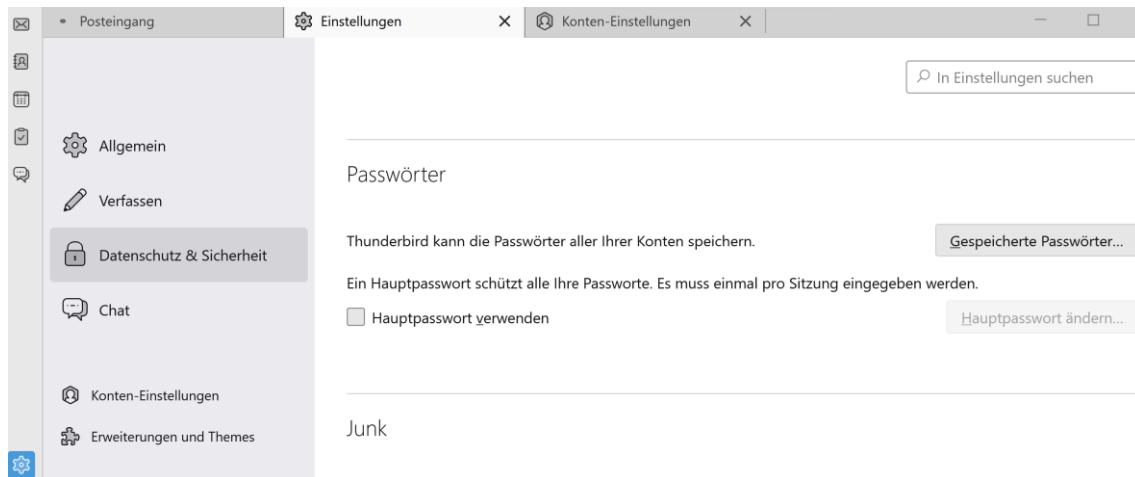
Posteingang
Einstellungen ×
Konten-Einstellungen ×

In Einstellungen suchen

Allgemein
Verfassen
Datenschutz & Sicherheit
Chat

Konten-Einstellungen
Erweiterungen und Themes

Passwörter

Thunderbird kann die Passwörter aller Ihrer Konten speichern.
Gespeicherte Passwörter...

Ein Hauptpasswort schützt alle Ihre Passworte. Es muss einmal pro Sitzung eingegeben werden.

Hauptpasswort verwenden
Hauptpasswort ändern...

Junk